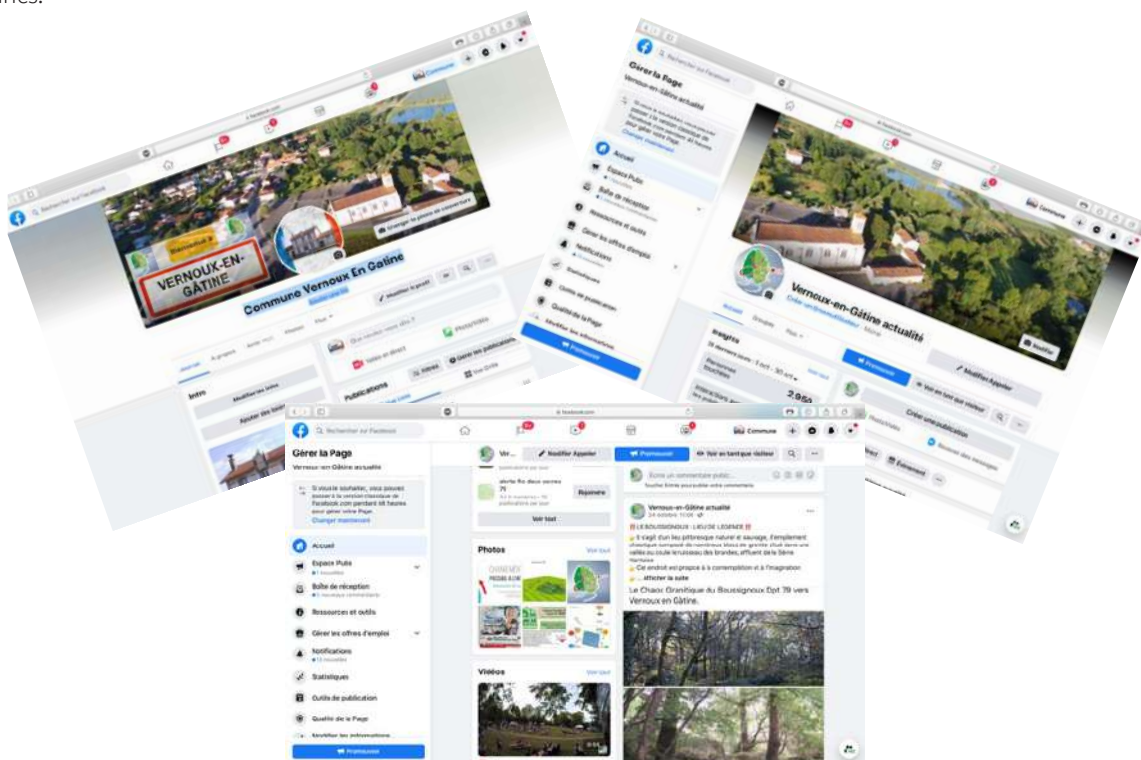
VERNOUX-EN-GÂTINE

Commune Vernoux En Gâtine

Modifier le profil

Intro

Modifier les infos

Publications

Gérer la Page

Vernoux-en-Gâtine actualité

Accueil

Espace Pub

Boîte de réception

Ressources et outils

Gérer les offres d'emploi

Notifications

Statistiques

Outils de publication

Qualité de la Page

Modifier les informations

Promouvoir

Vernoux-en-Gâtine actualité

Modifier Appeler

Voir en tant que visiteur

Créer une publication

Évènement

Rechercher sur Facebook

Commune

Gérer la Page

Vernoux en Gâtine actualité

Si vous le souhaitez, vous pouvez passer à la version classique de Facebook.com pendant 48 heures pour gérer votre Page.

Changer maintenant

Accueil

Espace Pub

Boîte de réception

Ressources et outils

Gérer les offres d'emploi

Notifications

Statistiques

Outils de publication

Qualité de la Page

Modifier les informations

Promouvoir

Ver...

Modifier Appeler

Promouvoir

Voir en tant que visiteur

Répondre

Voir tout

Photos

Voir tout

Vidéos

Voir tout

Écrire un commentaire public...

Vernoux-en-Gâtine actualité

LE BOUSSIGNOUX : LIEU DE LÉGENDE

Il s'agit d'un lieu pittoresque naturel et sauvage, d'emplacement chaotique composé de nombreux blocs de granite situé dans une vallée où coule le ruisseau des brandes, affluent de la Sèvre Nantaise.

Cet endroit est propice à la contemplation et à l'imagination

... Afficher la suite

Le Chaos Granitique du Boussignoux Dpt 79 vers Vernoux en Gâtine.